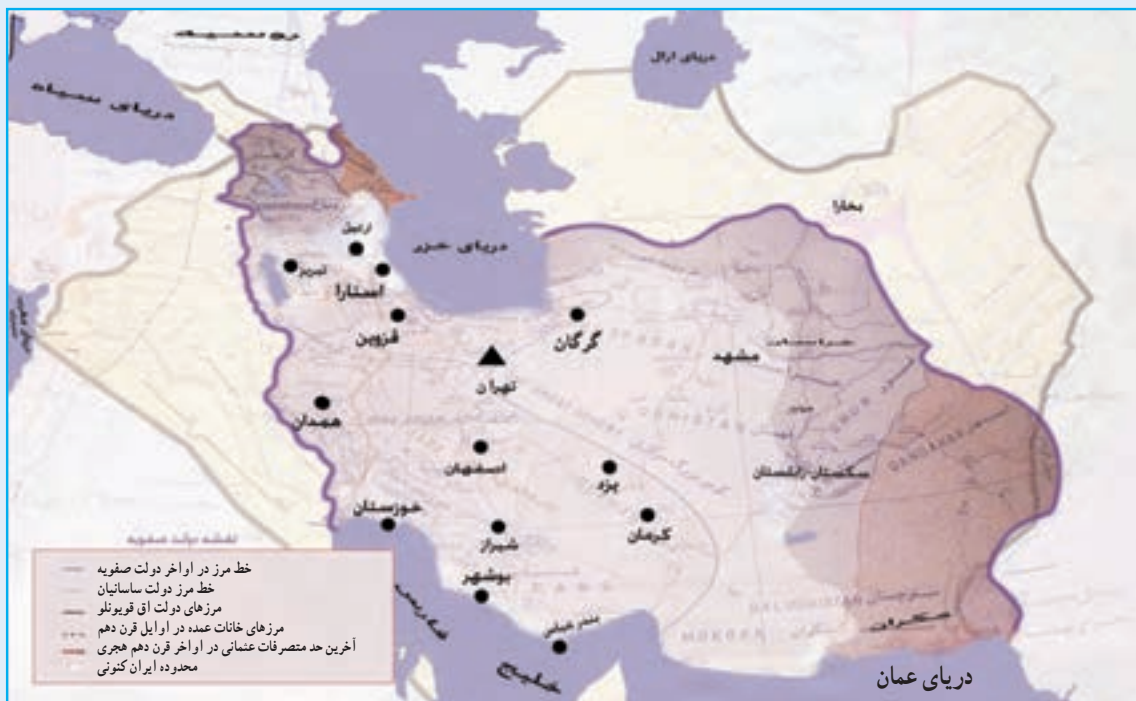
دریای مدیترانه

دریای خزر

دریای آرال

بخارا

اردبیل

تبریز

آستارا

قزوین

گرگان

مشهد

تهران

همدان

اصفهان

یزد

سیستان زابلستان

خوزستان

شیراز

کرمان

بوشهر

بندر عباس

مکران

نقشه دولت صفویه

خط مرز در اواخر دولت صفویه
خط مرز دولت ساسانیان
مرزهای دولت اق قویونلو
مرزهای خانات عمده در اوایل قرن دهم
آخرین حد متصرفات عثمانی در اواخر قرن دهم هجری
محدوده ایران کنونی

خلیج فارس

دریای عمان